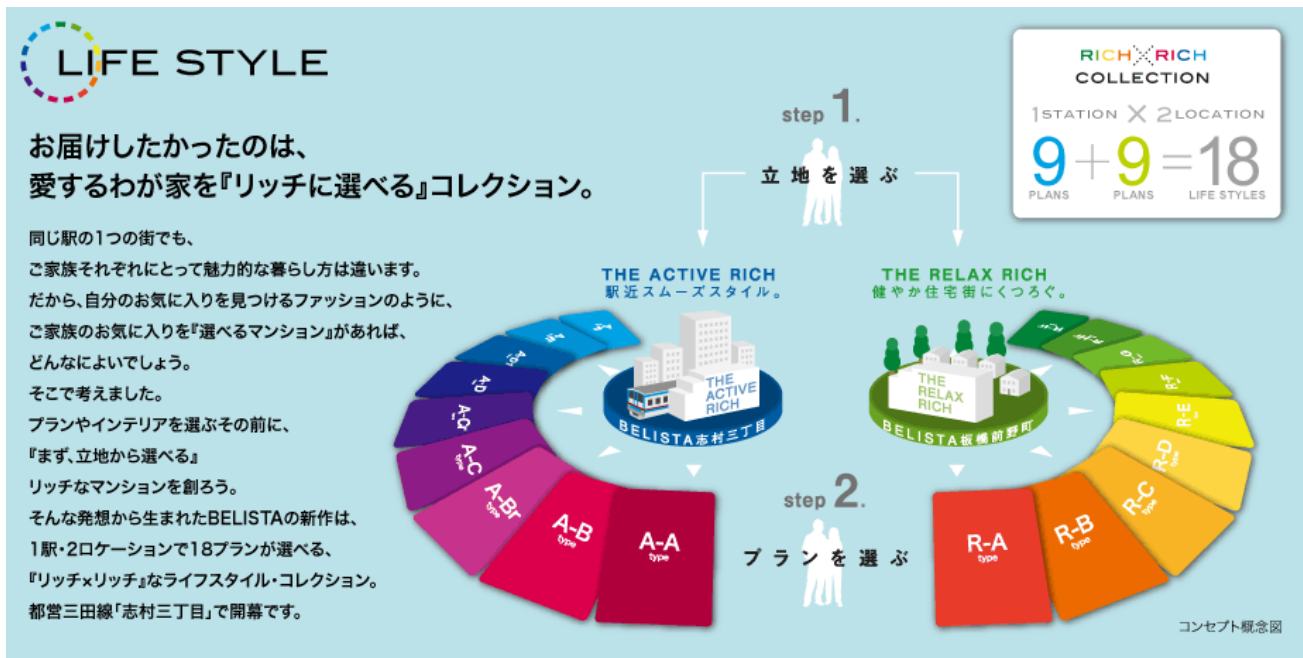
LIFE STYLE

お届けしたかったのは、
愛するわが家を『リッチに選べる』コレクション。

同じ駅の1つの街でも、
ご家族それぞれにとって魅力的な暮らし方は違います。
だから、自分のお気に入りを見つけるファッションのように、
ご家族のお気に入りを『選べるマンション』があれば、
どんなによいでしょう。
そこで考えました。
プランやインテリアを選ぶその前に、
『まず、立地から選べる』
リッチなマンションを創ろう。
そんな発想から生まれたBELISTAの新作は、
1駅・2ロケーションで18プランが選べる、
『リッチ×リッチ』なライフスタイル・コレクション。
都営三田線「志村三丁目」で開幕です。

RICH×RICH
COLLECTION
1STATION × 2LOCATION
9 PLANS + 9 PLANS = 18 LIFE STYLES

step 1.
立地を選ぶ

THE ACTIVE RICH
駅近スムーズスタイル。

THE RELAX RICH
健やか住宅街にくつろぐ。

THE ACTIVE RICH
BELISTA志村三丁目

THE RELAX RICH
BELISTA板橋前野町

step 2.
プランを選ぶ

A-A type
A-B type
A-Br type
A-C type
A-D
A-E
A-F
A-G
A-H

R-A type
R-B type
R-C type
R-D type
R-E
R-F
R-G
R-H
R-I

コンセプト概念図